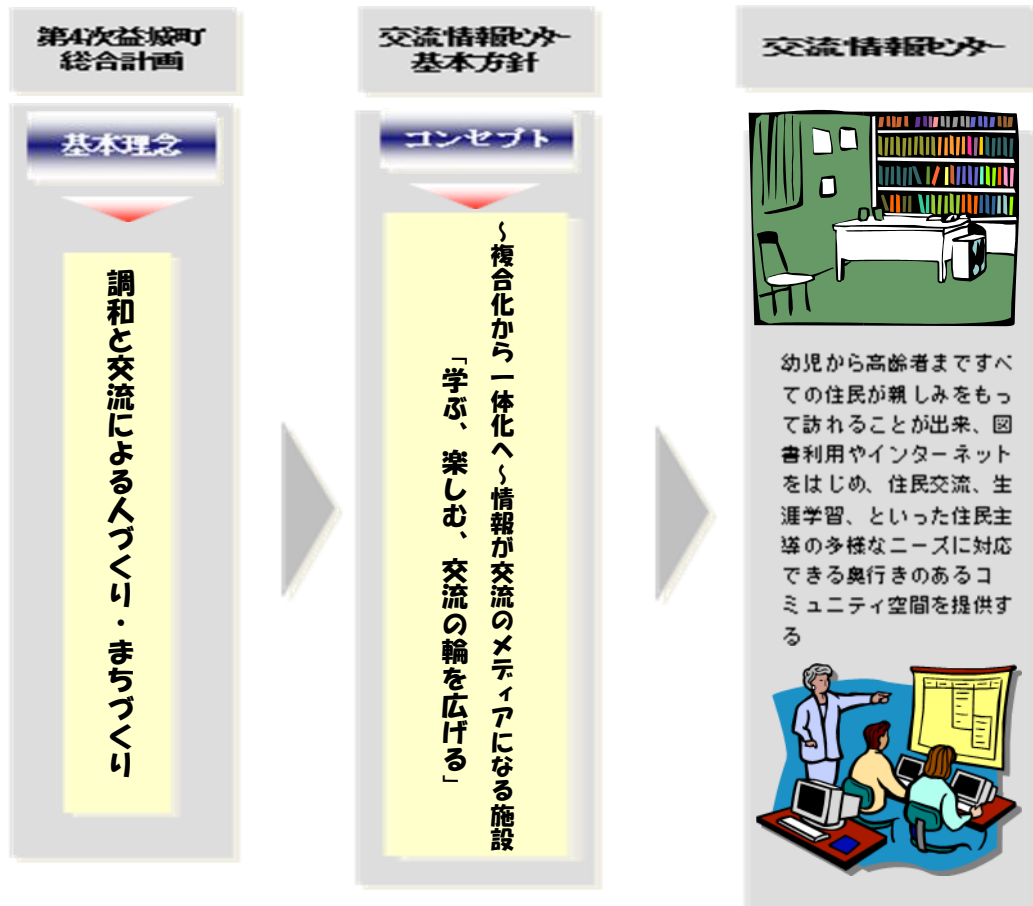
第4次益城町
総合計画

基本理念

調和と交流による人づくり・まちづくり

交流情報センター
基本方針

コンセプト

～複合化から一体化へ～情報が交流のメディアになる施設

「学ぶ、楽しむ、交流の輪を広げる」

交流情報センター

幼児から高齢者まですべての住民が親しみをもって訪れることが出来、図書利用やインターネットをはじめ、住民交流、生涯学習、といった住民主導の多様なニーズに対応できる奥行きのあるコミュニティ空間を提供する